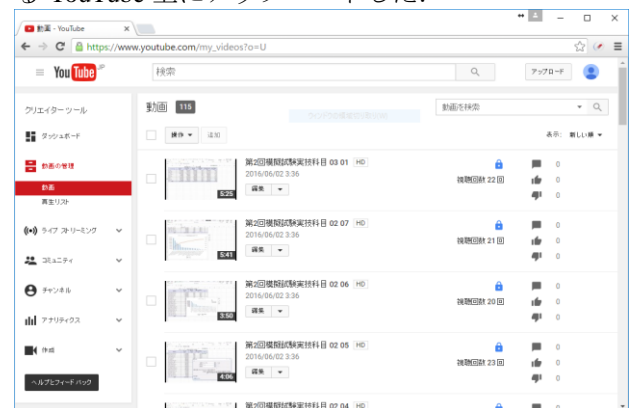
③ YouTube 上にアップロードした.

動画 - YouTube

https://www.youtube.com/my_videos?o=U

YouTube JP

検索

アップロード

クリエイター ツール

ダッシュボード

動画の管理

動画

再生リスト

ライブ ストリーミング

コミュニティ

チャンネル

アナリティクス

作成

ヘルプとフィードバック

動画 115

動画を検索

操作 ▾ 追加

表示: 新しい順 ▾

第2回模擬試験実技科目 03 01 HD
2016/06/02 3:36
編集 ▾
5:25
視聴回数 22 回
0
0
0

第2回模擬試験実技科目 02 07 HD
2016/06/02 3:36
編集 ▾
5:41
視聴回数 21 回
0
0
0

第2回模擬試験実技科目 02 06 HD
2016/06/02 3:36
編集 ▾
3:50
視聴回数 20 回
0
0
0

第2回模擬試験実技科目 02 05 HD
2016/06/02 3:36
編集 ▾
4:06
視聴回数 23 回
0
0
0

第2回模擬試験実技科目 02 04 HD